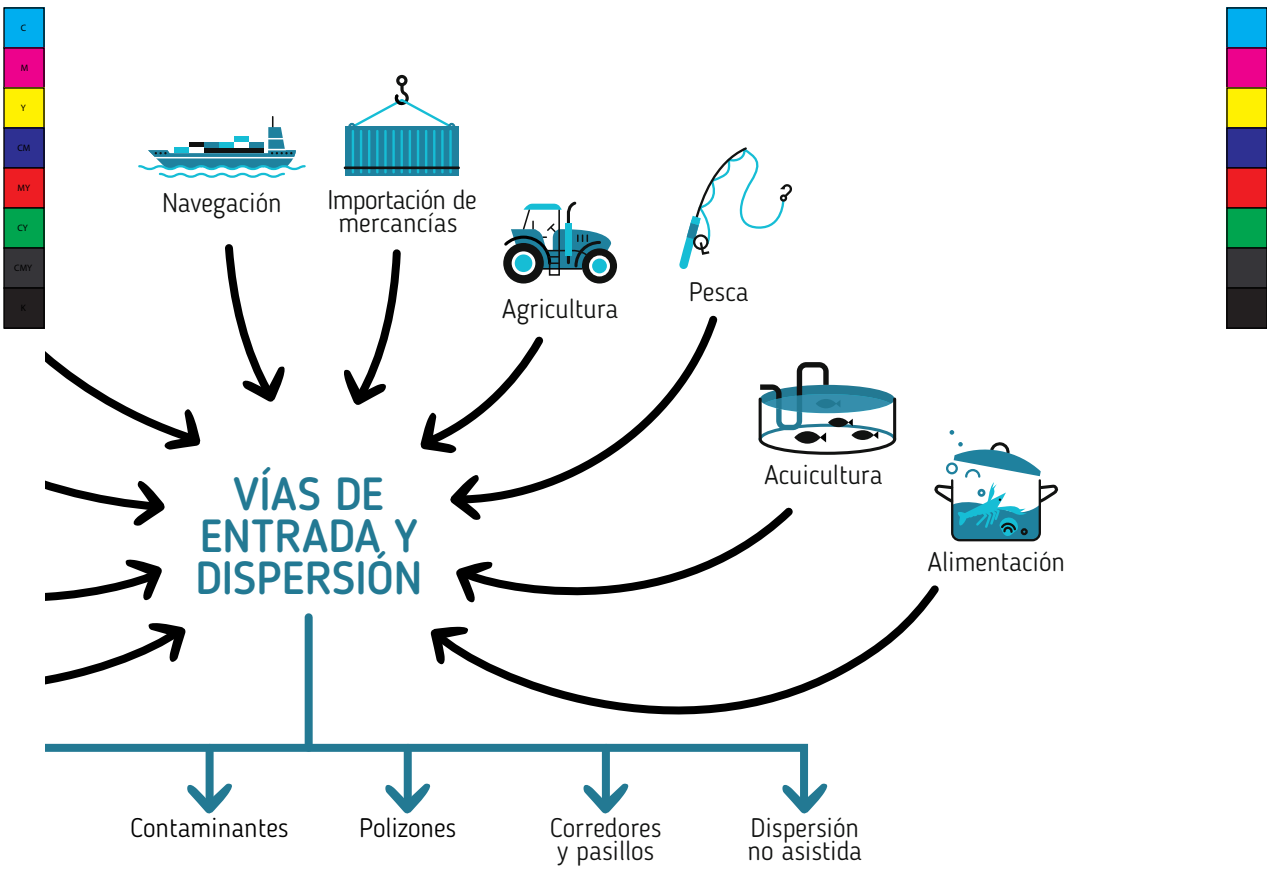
C
M
Y
CM
MY
CY
CMY
K

Navegación

Importación de mercancías

Agricultura

Pesca

Acuicultura

Alimentación

VÍAS DE ENTRADA Y DISPERSIÓN

Contaminantes

Polizones

Corredores y pasillos

Dispersión no asistida